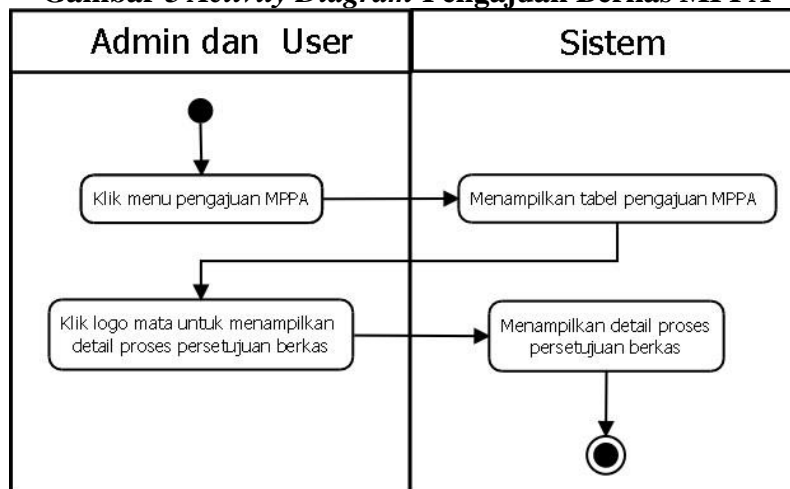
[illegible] Activity Diagram Pengajuan Berkas MPPA

| Admin dan User | Sistem |
|---|---|
| Klik menu pengajuan MPPA | Menampilkan tabel pengajuan MPPA |
| Klik logo mata untuk menampilkan detail proses persetujuan berkas | Menampilkan detail proses persetujuan berkas |